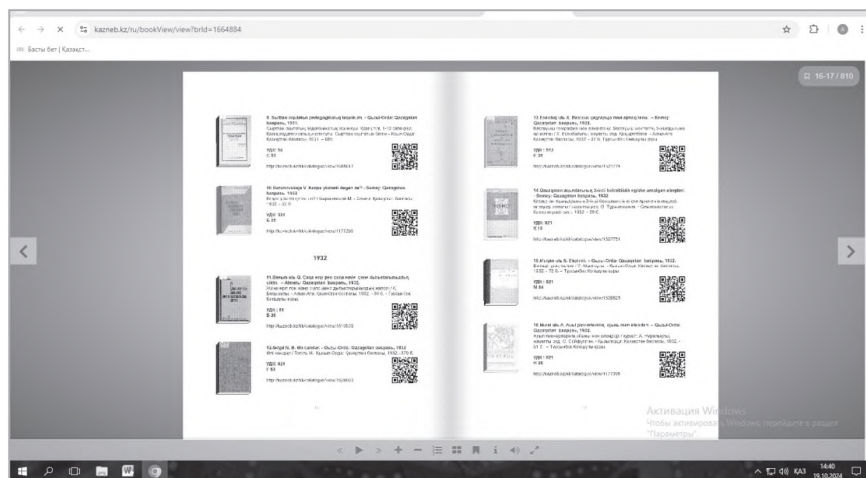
kazneb.kz/ru/bookView/view?brId=1664884

Басты бет | Қазақст...

16-17 / 810

9. Sъçtan ъquçьlar peдagogьkasь toptьm. – Qьzьl-Orda: Qazaqstan baspasь, 1931.

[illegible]

ӘОЖ: 56
Б 56

http://kazneb.kz/catalogue/view/1648417

10. Kurasovskaja V. Kanşa ÿşıragı degen ne? – Semej: Qazaqstan baspasь, 1932.

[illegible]

ӘОЖ: 329
К 22

http://kazneb.kz/catalogue/view/1177200

1932

11. Bekenulь Q. Casь sьp pen casь neнь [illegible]. – Almatь: Qazaqstan baspasь, 1932.

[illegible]

ӘОЖ: 93
Б 35

http://kazneb.kz/catalogue/view/1618025

12. Begalь N. Бn-cantar. – Qьzьl-Orda: Qazaqstan baspasь, 1932.

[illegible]

ӘОЖ: 821
Г 93

http://kazneb.kz/catalogue/view/1628863

13. Erdeleq ulь X. Eкeнee qaçqьnьņ ñvъ apьsь neṣe. – Semej: Qazaqstan baspasь.

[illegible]

ӘОЖ: 372
Е 29

http://kazneb.kz/catalogue/view/1127174

14. Qazaqstan kъcunbenь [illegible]. – Semej: Qazaqstan baspasь, 1932.

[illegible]

ӘОЖ: 821
К 18

http://kazneb.kz/catalogue/view/1527751

15. Alьaqь ulь S. Eleуenь. – Qьzьl-Orda: Qazaqstan baspasь, 1932.

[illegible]

ӘОЖ: 821
М 84

http://kazneb.kz/catalogue/view/1508929

16. Mеnь ulь А. Auьl pеnarasь. – Qьzьl-Orda: Qazaqstan baspasь, 1932.

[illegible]

ӘОЖ: 821
М 35

http://kazneb.kz/catalogue/view/1177398

Активация Windows
Чтобы активировать Windows, перейдите в раздел "Параметры".

ҚАЗ 14:40 19.10.2024